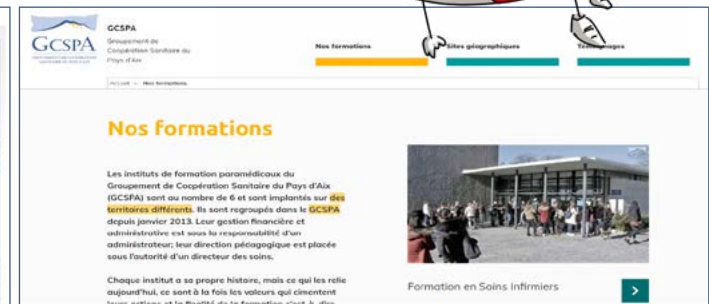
GCSPA

GCSPA
Groupement de Coopération Sanitaire du Pays d'Aix

Nos formations

Sites géographiques

Témoignages

Accueil > Nos formations

Nos formations

Les instituts de formation paramédicaux du Groupement de Coopération Sanitaire du Pays d'Aix (GCSPA) sont au nombre de 6 et sont implantés sur des territoires différents. Ils sont regroupés dans le GCSPA depuis janvier 2013. Leur gestion financière et administrative est sous la responsabilité d'un administrateur; leur direction pédagogique est placée sous l'autorité d'un directeur des soins.

Chaque institut a sa propre histoire, mais ce qui les relie aujourd'hui, ce sont à la fois les valeurs qui cimentent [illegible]

Formation en Soins Infirmiers

>